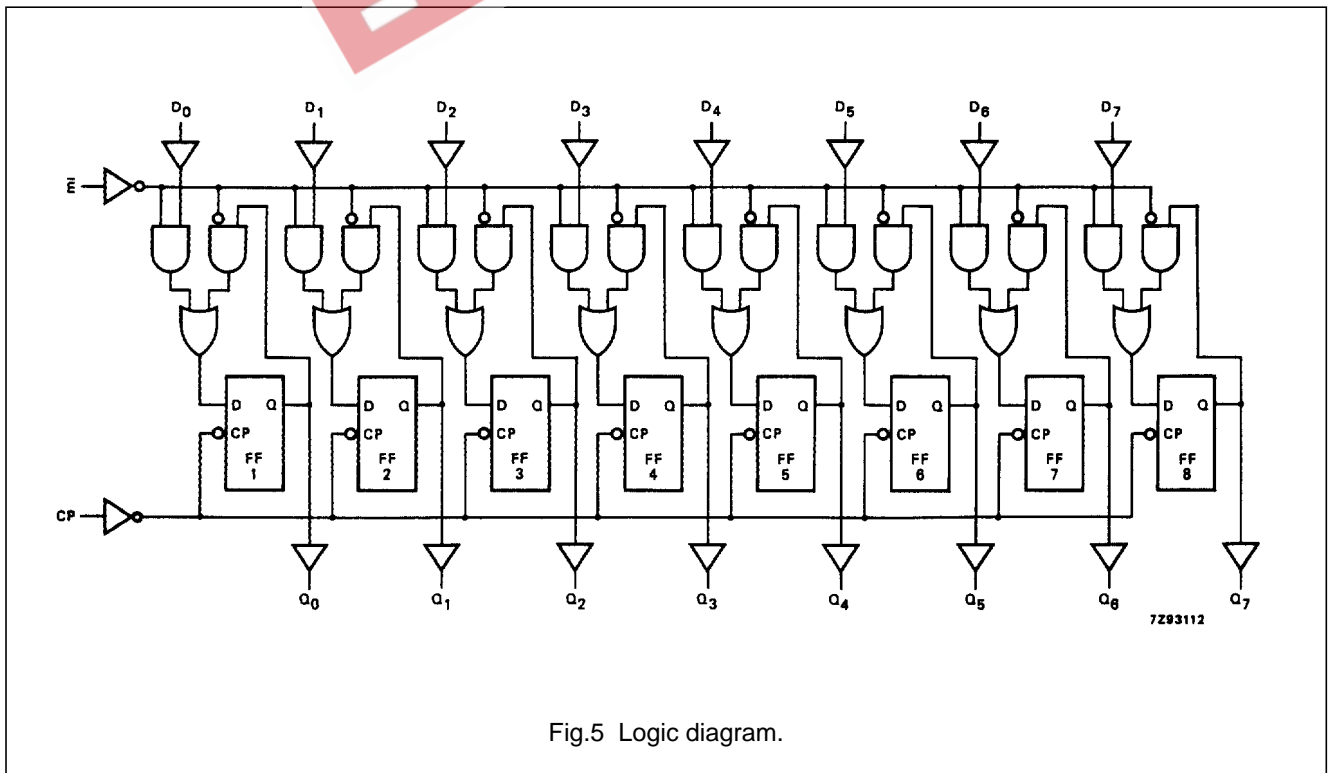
$D_0$ $D_1$ $D_2$ $D_3$ $D_4$ $D_5$ $D_6$ $D_7$

$\overline{E}$

D Q CP FF 1

D Q CP FF 2

D Q CP FF 3

D Q CP FF 4

D Q CP FF 5

D Q CP FF 6

D Q CP FF 7

D Q CP FF 8

CP

$Q_0$ $Q_1$ $Q_2$ $Q_3$ $Q_4$ $Q_5$ $Q_6$ $Q_7$

7Z93112

Fig.5 Logic diagram.